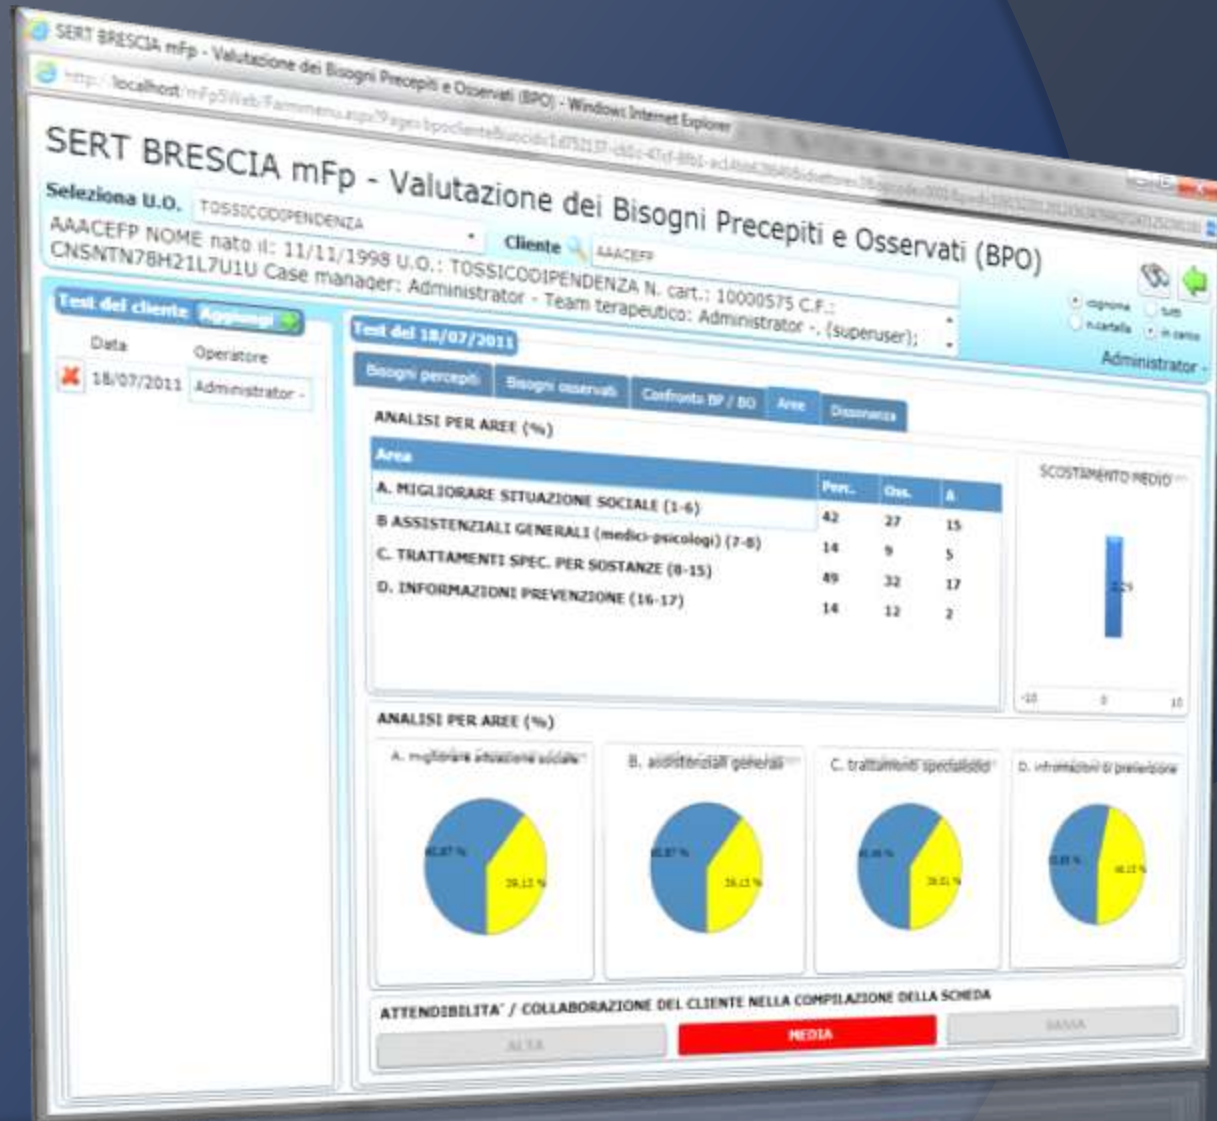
SERT BRESCIA mFp - Valutazione dei Bisogni Precepiti e Osservati (BPO) - Windows Internet Explorer

http://localhost/mFp5Web/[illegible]

SERT BRESCIA mFp - Valutazione dei Bisogni Precepiti e Osservati (BPO)

Seleziona U.O. TOSSICODIPENDENZA

Cliente AAACEFP

AAACEFP NOME nato il: 11/11/1998 U.O.: TOSSICODIPENDENZA N. cart.: 10000575 C.F.: CNSNTN78H21L7U1U Case manager: Administrator - Team terapeutico: Administrator -. (superuser);

cognome tutti
n.cartella in carico

Administrator -

Test del cliente Aggiungi

Data Operatore

18/07/2011 Administrator -

Test del 18/07/2011

Bisogni percepiti Bisogni osservati Confronto BP / BO Aree Dissonanza

ANALISI PER AREE (%)

| Area | Perc. | Oss. | Δ |
|---|---|---|---|
| A. MIGLIORARE SITUAZIONE SOCIALE (1-6) | 42 | 27 | 15 |
| B ASSISTENZIALI GENERALI (medici-psicologi) (7-8) | 14 | 9 | 5 |
| C. TRATTAMENTI SPEC. PER SOSTANZE (8-15) | 49 | 32 | 17 |
| D. INFORMAZIONI PREVENZIONE (16-17) | 14 | 12 | 2 |

SCOSTAMENTO MEDIO

-10 0 10

ANALISI PER AREE (%)

A. migliorare situazione sociale

B. assistenziali generali

C. trattamenti specialistici

D. informazioni di prevenzione

ATTENDIBILITA' / COLLABORAZIONE DEL CLIENTE NELLA COMPILAZIONE DELLA SCHEDA

ALTA MEDIA BASSA